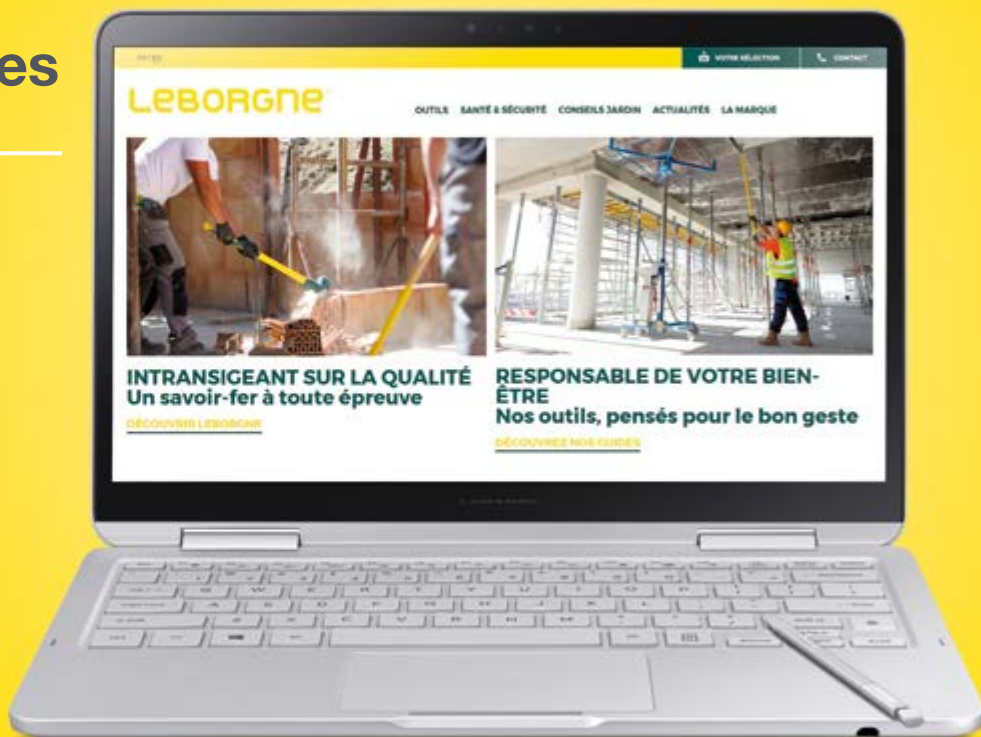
es

FR | EN

VOTRE SÉLECTION

CONTACT

LEBORGNE

OUTILS SANTÉ & SÉCURITÉ CONSEILS JARDIN ACTUALITÉS LA MARQUE

INTRANSIGEANT SUR LA QUALITÉ
Un savoir-fer à toute épreuve

DÉCOUVRIR LEBORGNE

RESPONSABLE DE VOTRE BIEN-ÊTRE
Nos outils, pensés pour le bon geste

DÉCOUVREZ NOS GUIDES